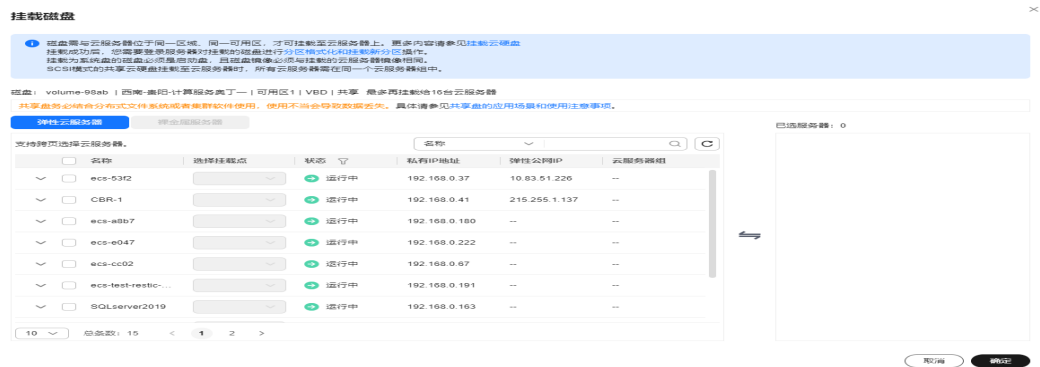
挂载磁盘

磁盘需与云服务器位于同一区域、同一可用区，才可挂载至云服务器上。更多内容请参见挂载云硬盘
挂载成功后，您需要登录服务器对挂载的磁盘进行分区格式化和挂载新分区操作。
挂载为系统盘的磁盘必须是启动盘，且磁盘镜像必须与挂载的云服务器镜像相同。
SCSI模式的共享云硬盘挂载至云服务器时，所有云服务器需在同一个云服务器组中。

磁盘：volume-98ab | 西南-贵阳-计算服务虞丁一 | 可用区1 | VBD | 共享 最多再挂载给16台云服务器

共享盘务必结合分布式文件系统或者集群软件使用，使用不当会导致数据丢失。具体请参见共享盘的应用场景和使用注意事项。

弹性云服务器 | 裸金属服务器

支持跨页选择云服务器。

名称

已选服务器：0

| | | 名称 | 选择挂载点 | 状态 | 私有IP地址 | 弹性公网IP | 云服务器组 |
|---|---|---|---|---|---|---|---|
| | | ecs-53f2 | | 运行中 | 192.168.0.37 | 10.83.51.226 | -- |
| | | CBR-1 | | 运行中 | 192.168.0.41 | 215.255.1.137 | -- |
| | | ecs-a8b7 | | 运行中 | 192.168.0.180 | -- | -- |
| | | ecs-e047 | | 运行中 | 192.168.0.222 | -- | -- |
| | | ecs-cc02 | | 运行中 | 192.168.0.67 | -- | -- |
| | | ecs-test-restic-... | | 运行中 | 192.168.0.191 | -- | -- |
| | | SQLserver2019 | | 运行中 | 192.168.0.163 | -- | -- |

10 总条数：15 < 1 2 >

取消 确定